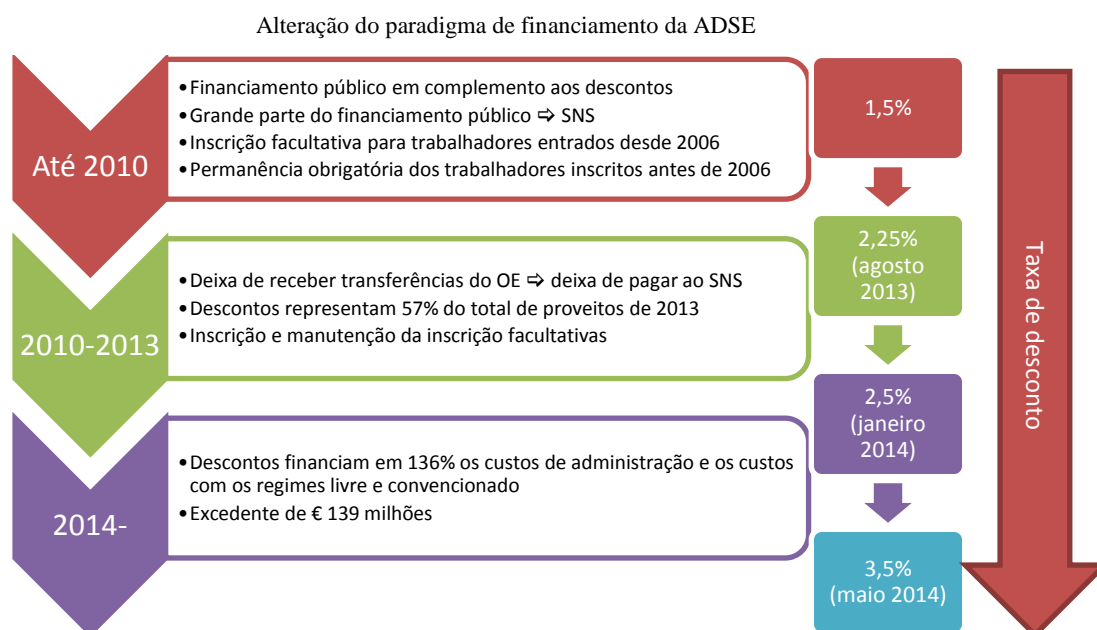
Alteração do paradigma de financiamento da ADSE

Até 2010

•Financiamento público em complemento aos descontos
•Grande parte do financiamento público ⇨ SNS
•Inscrição facultativa para trabalhadores entrados desde 2006
•Permanência obrigatória dos trabalhadores inscritos antes de 2006

1,5%

2010-2013

•Deixa de receber transferências do OE ⇨ deixa de pagar ao SNS
•Descontos representam 57% do total de proveitos de 2013
•Inscrição e manutenção da inscrição facultativas

2,25% (agosto 2013)

2014-

•Descontos financiam em 136% os custos de administração e os custos com os regimes livre e convencionado
•Excedente de € 139 milhões

2,5% (janeiro 2014)

3,5% (maio 2014)

Taxa de desconto